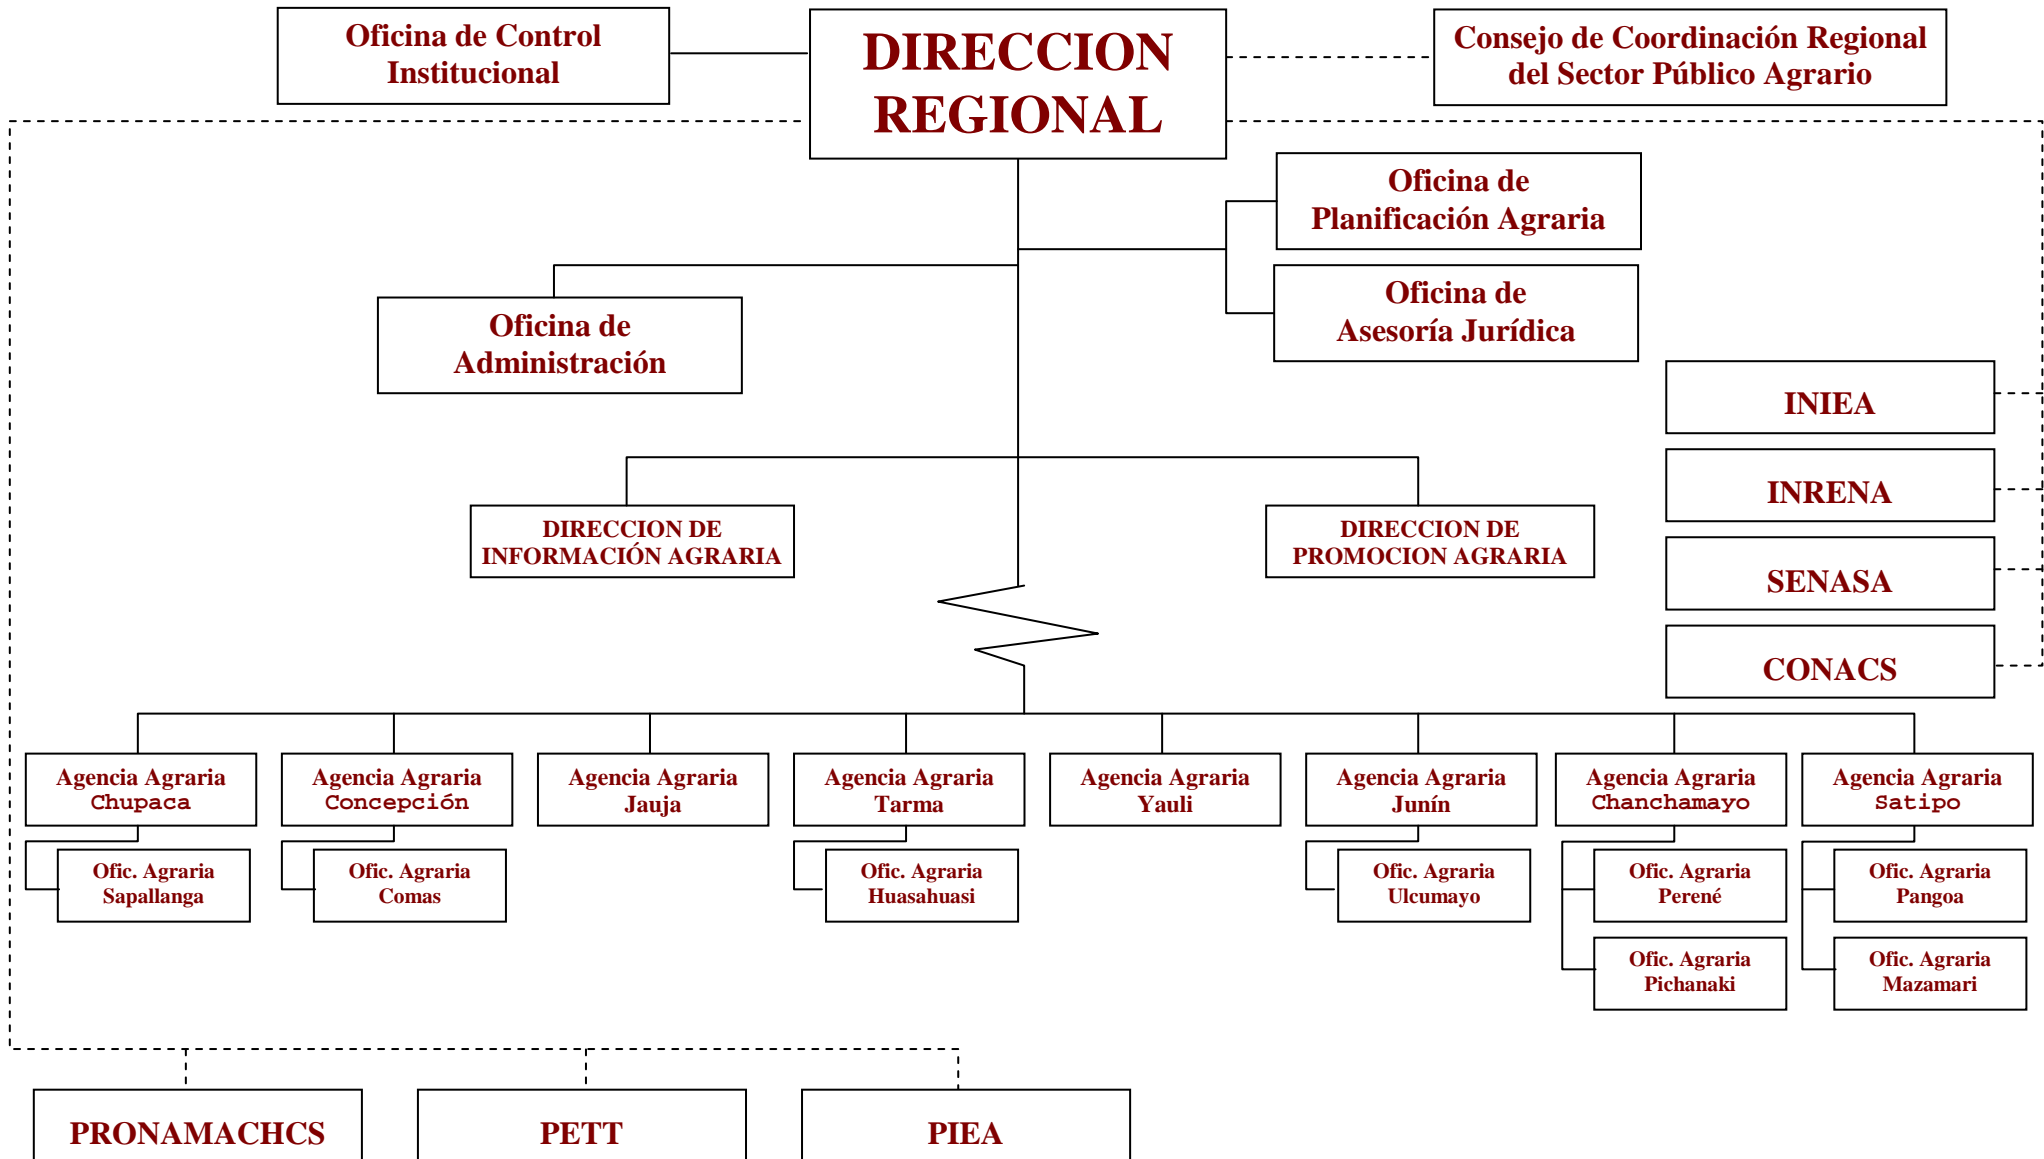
Oficina de Control Institucional

DIRECCION REGIONAL

Consejo de Coordinación Regional del Sector Público Agrario

Oficina de Planificación Agraria

Oficina de Asesoría Jurídica

Oficina de Administración

INIEA

INRENA

SENASA

CONACS

DIRECCION DE INFORMACIÓN AGRARIA

DIRECCION DE PROMOCION AGRARIA

Agencia Agraria Chupaca

Agencia Agraria Concepción

Agencia Agraria Jauja

Agencia Agraria Tarma

Agencia Agraria Yauli

Agencia Agraria Junín

Agencia Agraria Chanchamayo

Agencia Agraria Satipo

Ofic. Agraria Sapallanga

Ofic. Agraria Comas

Ofic. Agraria Huasahuasi

Ofic. Agraria Ulcumayo

Ofic. Agraria Perené

Ofic. Agraria Pichanaki

Ofic. Agraria Pangoa

Ofic. Agraria Mazamari

PRONAMACHCS

PETT

PIEA